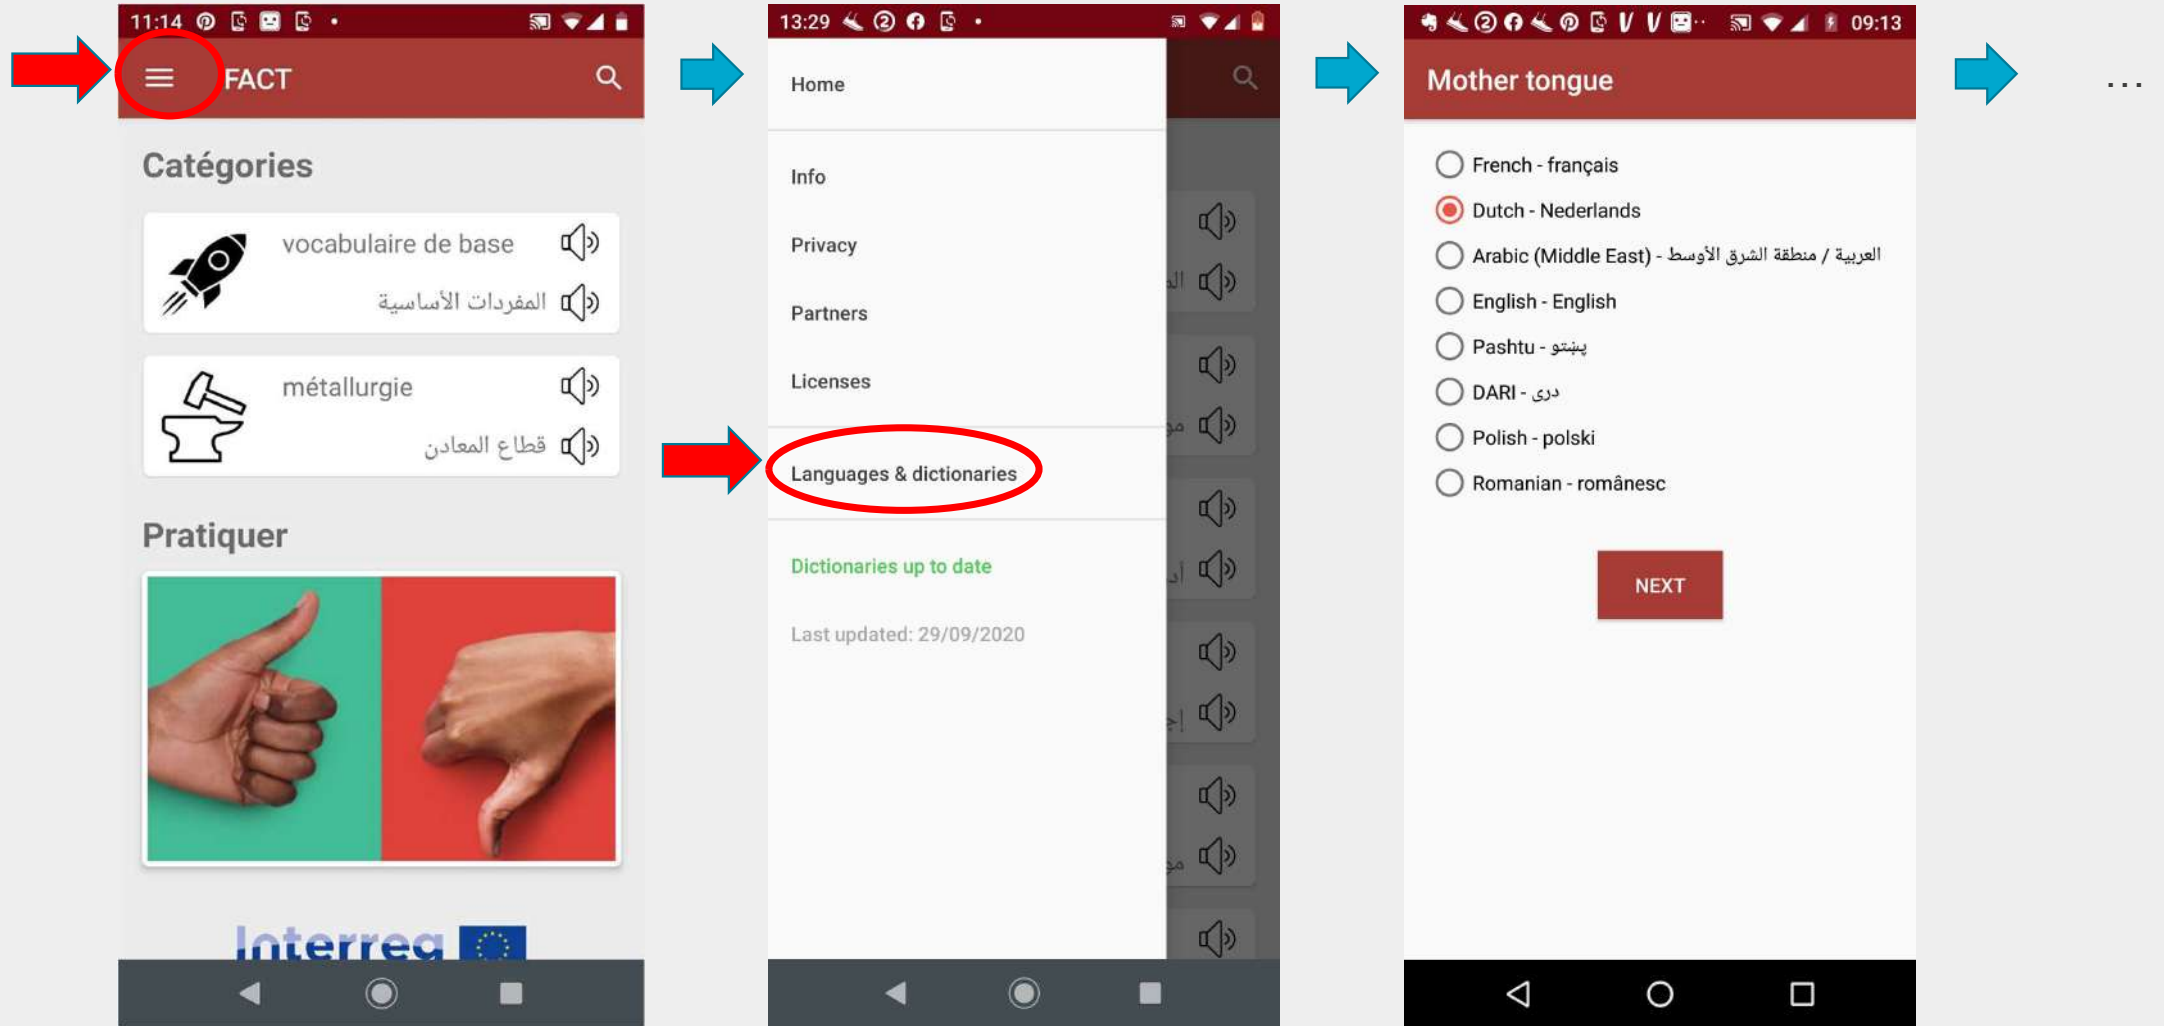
11:14

FACT

Catégories

vocabulaire de base

المفردات الأساسية

métallurgie

قطاع المعادن

Pratiquer

Interreg

13:29

Home

Info

Privacy

Partners

Licenses

Languages & dictionaries

Dictionaries up to date

Last updated: 29/09/2020

09:13

Mother tongue

French - français

Dutch - Nederlands

Arabic (Middle East) - العربية / منطقة الشرق الأوسط

English - English

Pashtu - پښتو

DARI - دری

Polish - polski

Romanian - românesc

NEXT

...